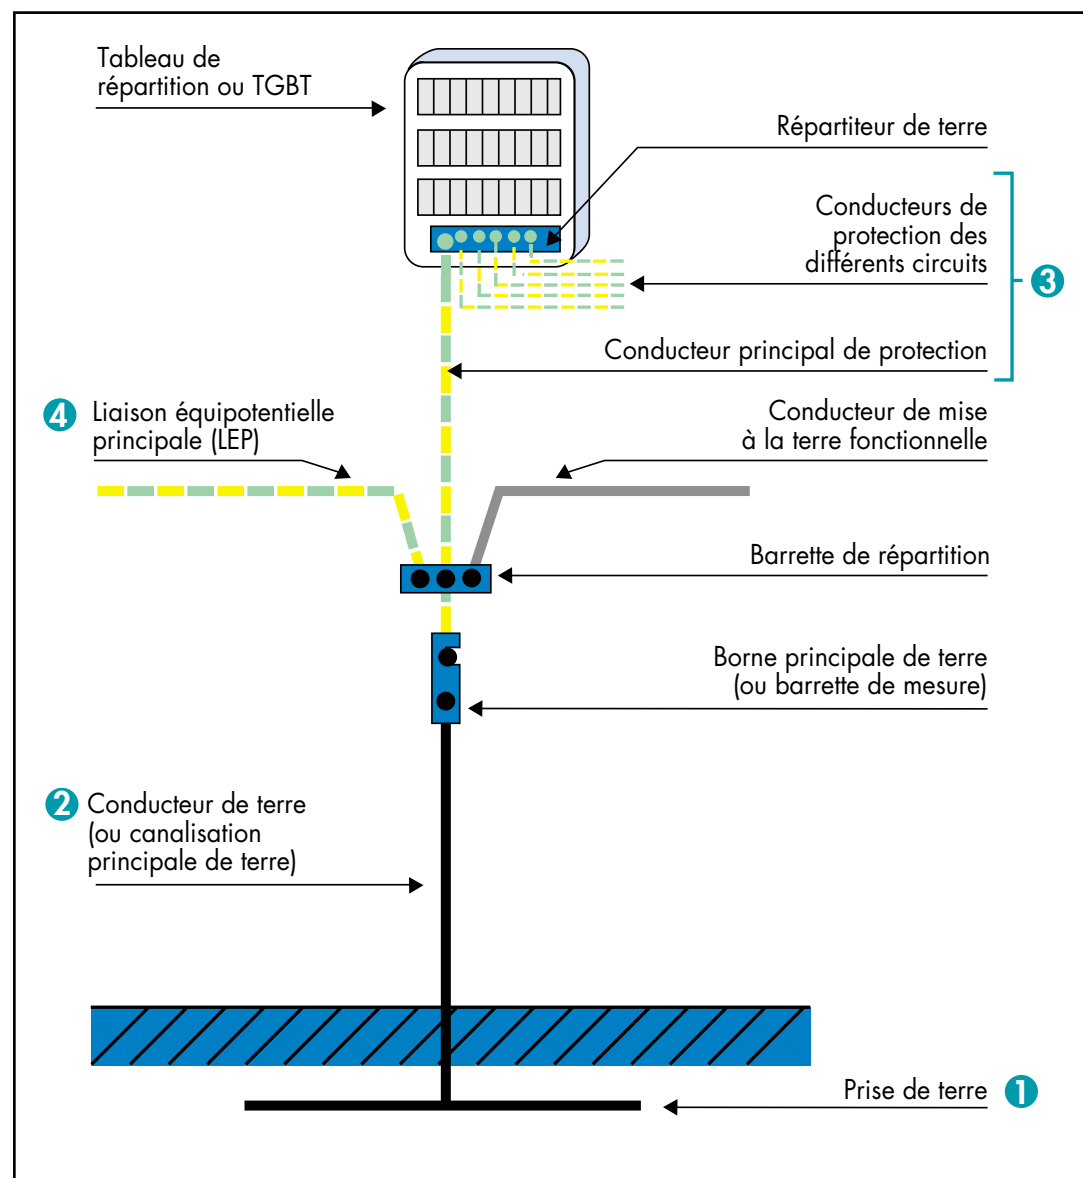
Tableau de répartition ou TGBT

Répartiteur de terre

Conducteurs de protection des différents circuits

3

Conducteur principal de protection

4 Liaison équipotentielle principale (LEP)

Conducteur de mise à la terre fonctionnelle

Barrette de répartition

Borne principale de terre (ou barrette de mesure)

2 Conducteur de terre (ou canalisation principale de terre)

Prise de terre 1